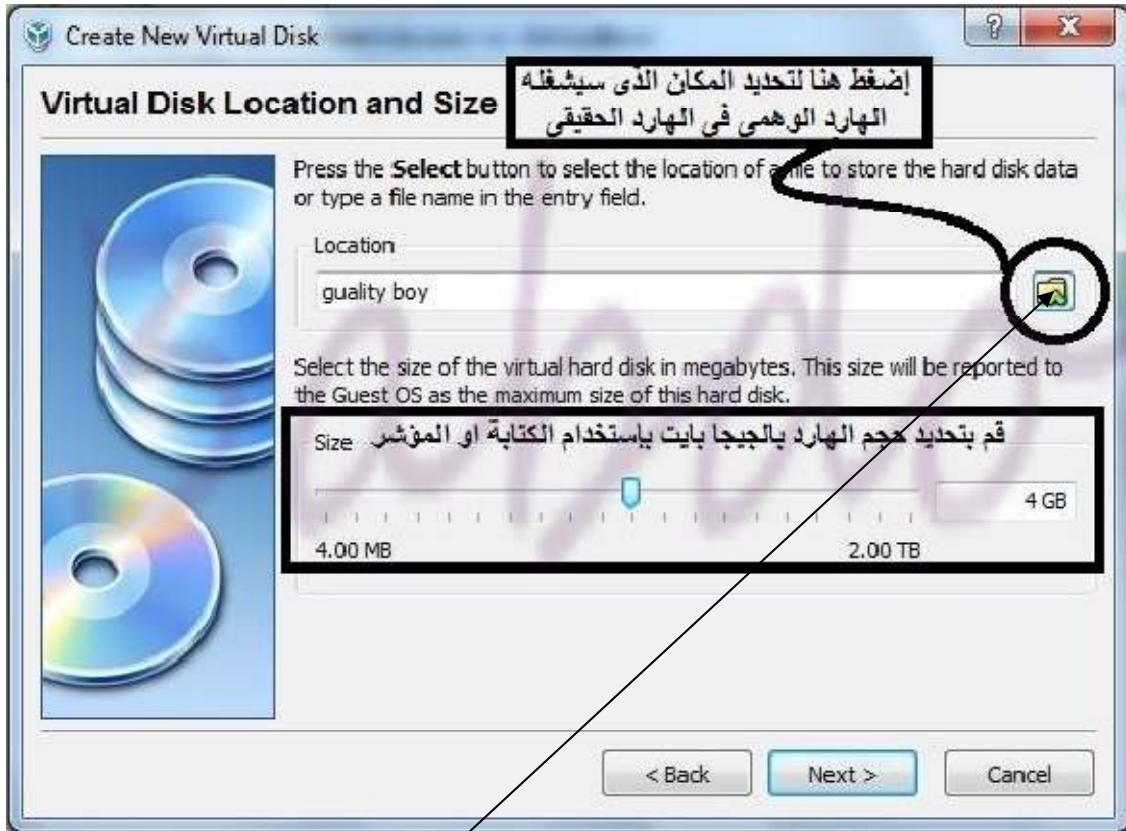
Create New Virtual Disk

Virtual Disk Location and Size

إضغط هنا لتحديد المكان الذى سيشغله الهارد الوهمى فى الهارد الحقيقى

Press the Select button to select the location of a file to store the hard disk data or type a file name in the entry field.

Location

guality boy

Select the size of the virtual hard disk in megabytes. This size will be reported to the Guest OS as the maximum size of this hard disk.

Size

قم بتحديد حجم الهارد بالجيجا بايت بإستخدام الكتابة او المؤشر

4 GB

4.00 MB

2.00 TB

< Back

Next >

Cancel